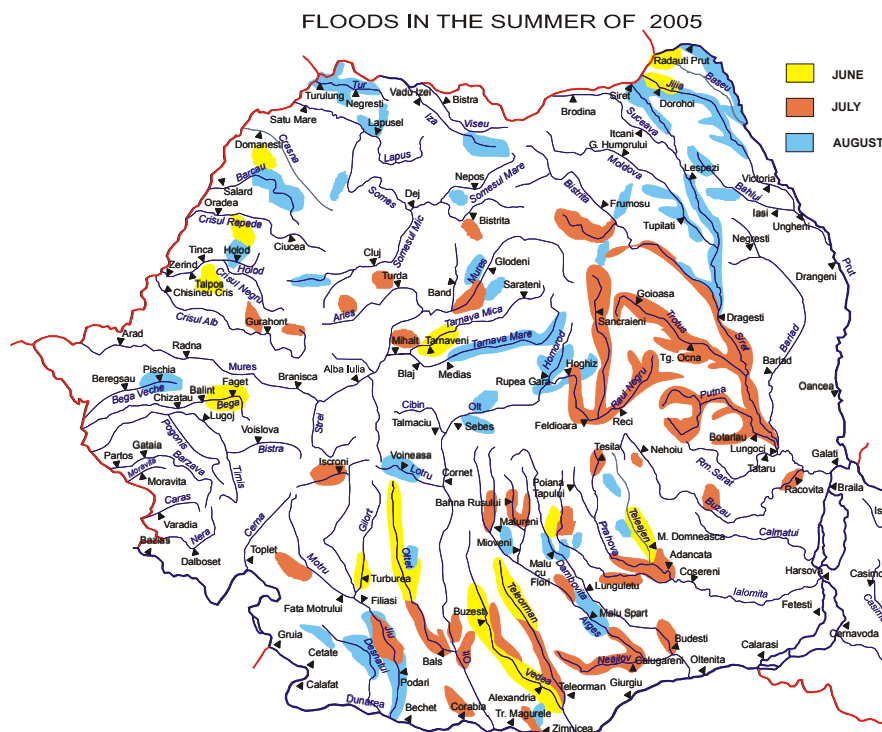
FLOODS IN THE SUMMER OF 2005

JUNE
JULY
AUGUST

Radauti Prut
Jijia
Baseu
Siret
Dorohoi
Tur
Turulung
Negresti
Vadu Izei
Bistra
Iza
Viseu
Brodina
Satu Mare
Lapusel
Lapus
Itcani
G. Humorului
Suceava
Moldova
Crasna
Domanesti
Lespezi
Victoria
Bahlui
Barcau
Salard
Oradea
Somes
Dej
Nepos
Somesul Mare
Bistrita
Frumosu
Iasi
Ungheni
Crisul Repede
Holod
Ciucea
Bistrita
Tupilati
Negresti
Prut
Tinca
Zerind
Holod
Talpos
Chisineu Cris
Crisul Negru
Cluj
Somesul Mic
Turda
Mures
Glodeni
Sarateni
Band
Drangeni
Goioasa
Crisul Alb
Gurahont
Aries
Tarnava Mica
Sancraieni
Dragesti
Arad
Radna
Mihalt
Tarnaveni
Tarnava Mare
Homorod
Trotus
Tg. Ocna
Siret
Barlad
Barlad
Mures
Blaj
Medias
Hoghiz
Beregsau
Pischia
Bega Veche
Faget
Balint
Chizatau
Bega
Lugoj
Branisca
Alba Iulia
Rupea Gara
Oancea
Raul Negru
Putna
Cibin
Olt
Talmaciu
Sebes
Feldioara
Reci
Strei
Voislova
Bistra
Pogonis
Timis
Gataia
Partos
Moravita
Berzava
Moravita
Caras
Varadia
Nera
Bozovici
Dalboset
Iscroni
Voineasa
Lotru
Cornet
Tesila
Nehoiu
Botarlau
Lungoci
Tataru
Galati
Rm. Sarat
Racovita
Braila
Poiana Tapului
Bahna Rusului
Maldareni
Buzau
Cerna
Toplet
Gilort
Olt
Mioveni
Teleajen
Prahova
M. Domneasca
Adancata
Calmatui
Motru
Turburea
Malu cu Flori
Dambovita
Lunguletu
Cosereni
Harsova
Casimcea
Ialomita
Fata Motrului
Filiasi
Teleorman
Buzesti
Malu Spart
Arges
Fetesti
Budesti
Cernavoda
Gruia
Cetate
Jiu
Desnatui
Neajlov
Calugareni
Oltenita
Calarasi
Bals
Olt
Vedea
Calafat
Podari
Alexandria
Teleorman
Giurgiu
Dunarea
Bechet
Corabia
Tr. Magurele
Zimnicea